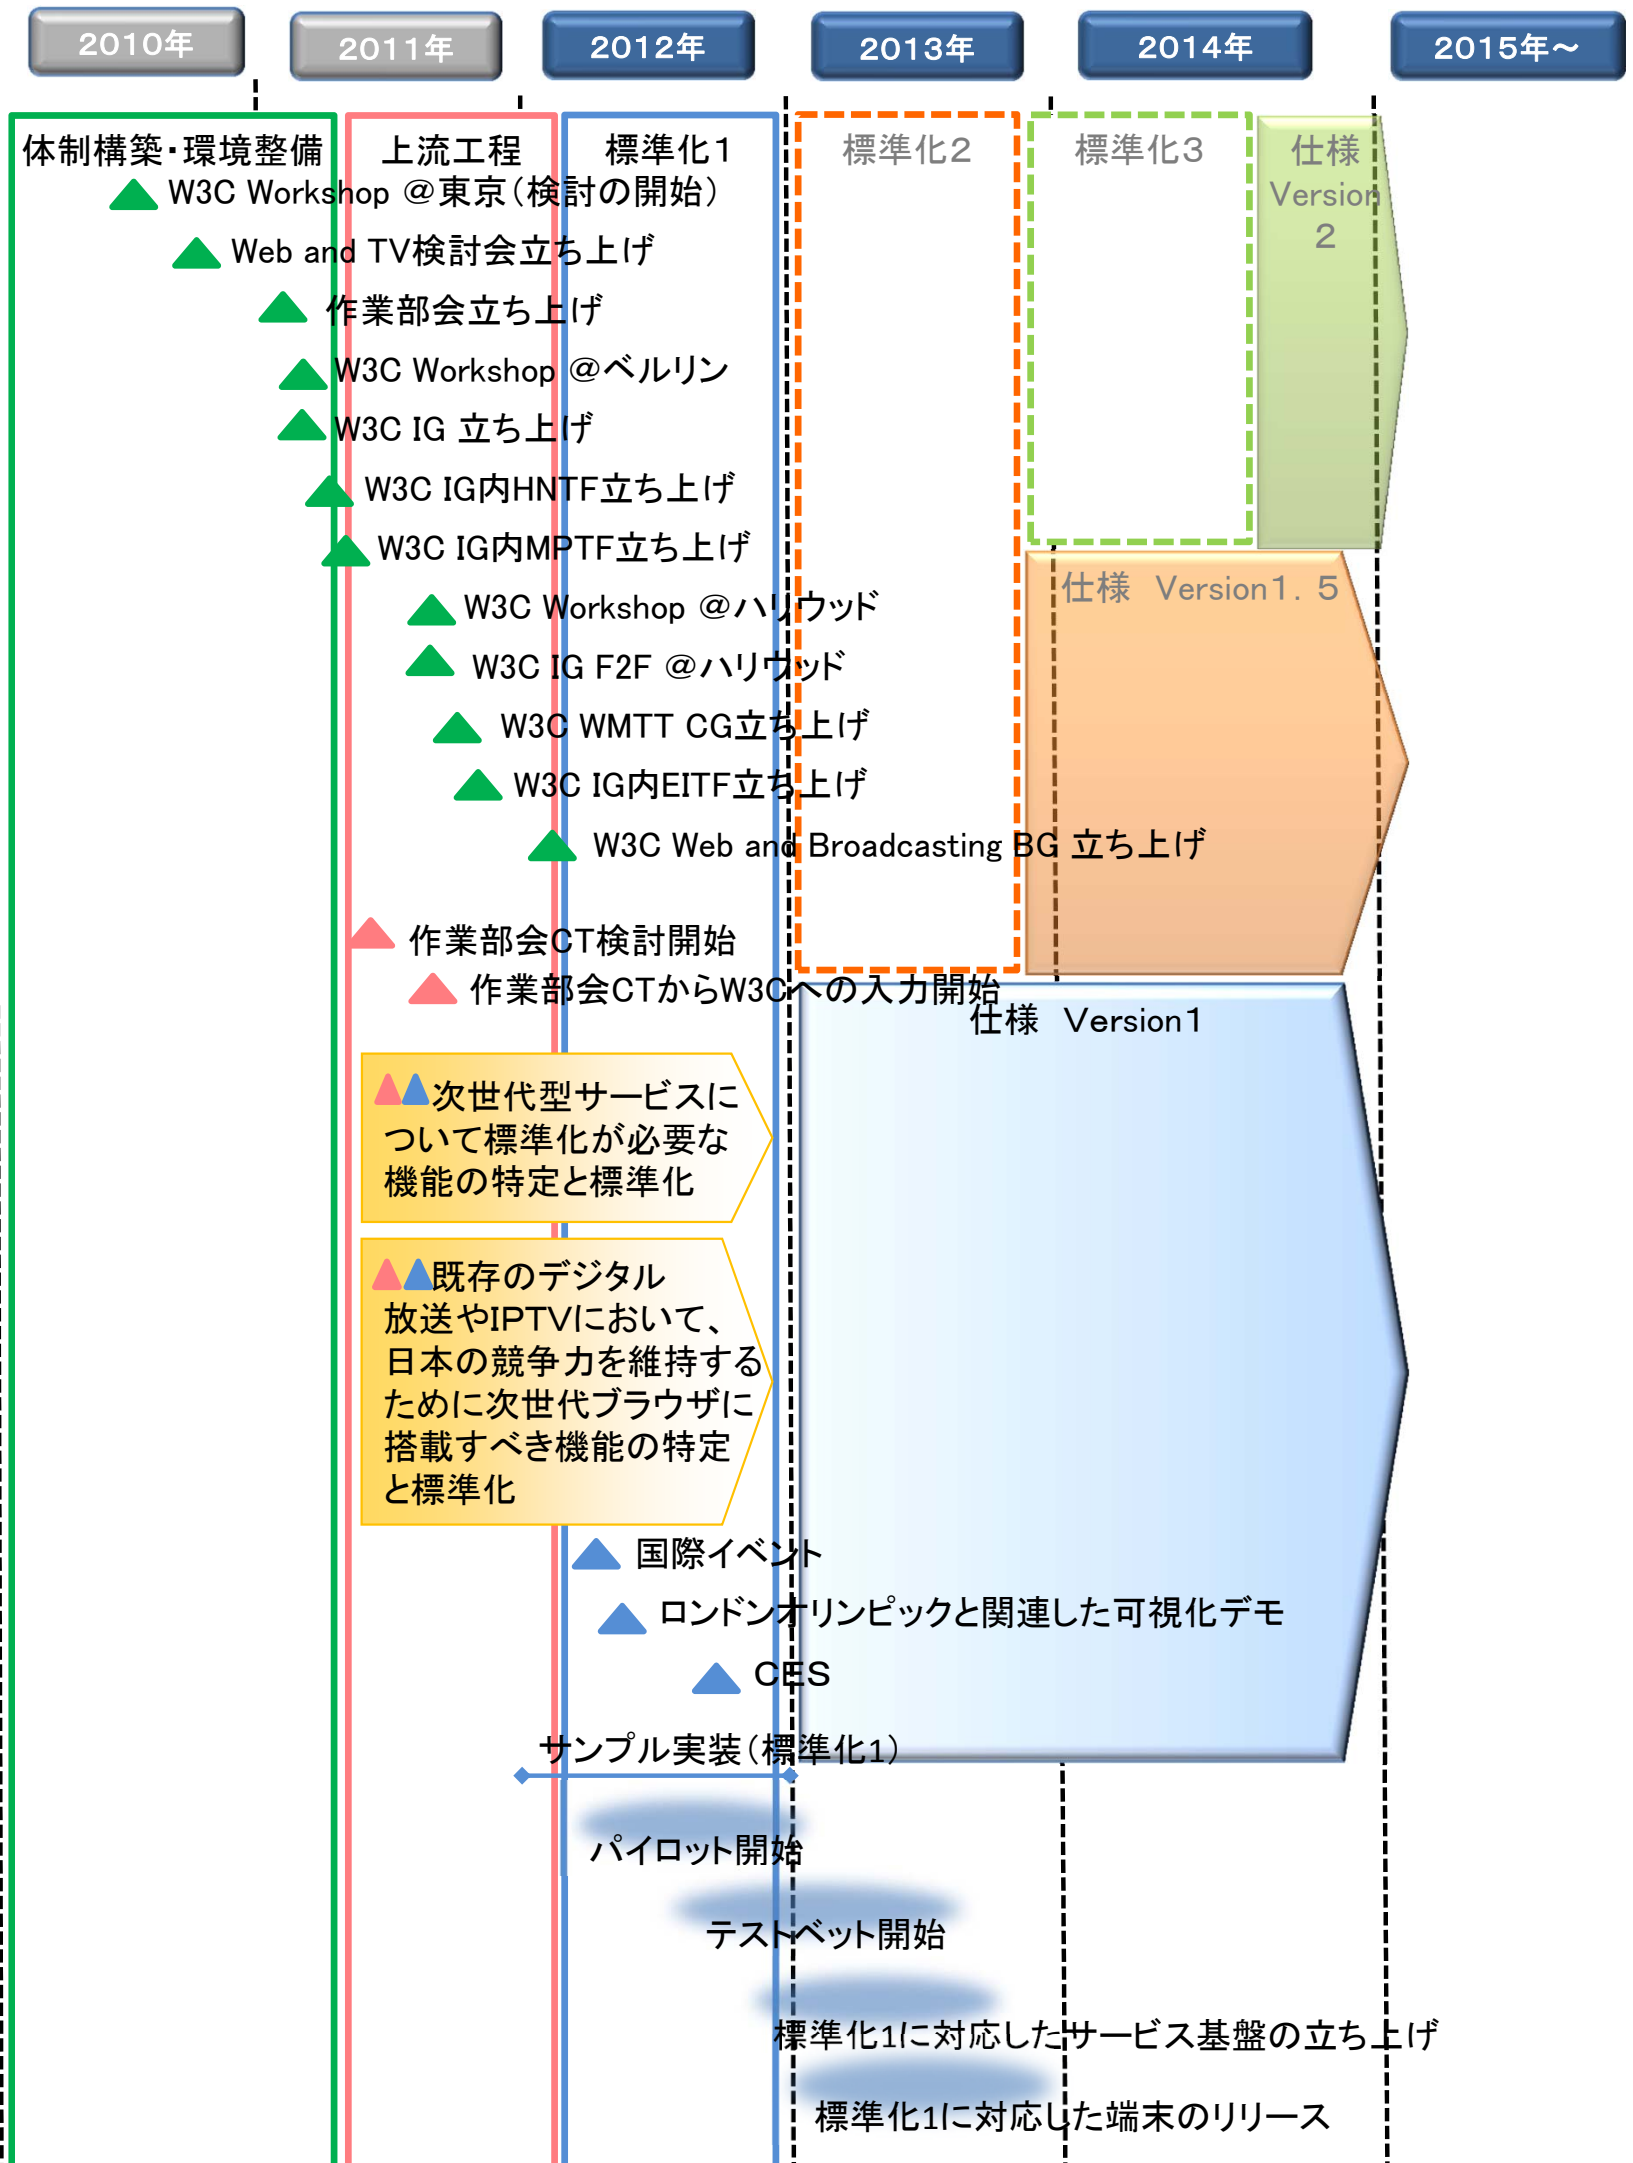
2010年
2011年
2012年
2013年
2014年
2015年～

体制構築・環境整備
上流工程
標準化1
標準化2
標準化3
仕様 Version 2

W3C Workshop @東京(検討の開始)
Web and TV検討会立ち上げ
作業部会立ち上げ
W3C Workshop @ベルリン
W3C IG 立ち上げ
W3C IG内HNTF立ち上げ
W3C IG内MPTF立ち上げ
W3C Workshop @ハリウッド
W3C IG F2F @ハリウッド
W3C WMTT CG立ち上げ
W3C IG内EITF立ち上げ
W3C Web and Broadcasting BG 立ち上げ

仕様 Version1．5

作業部会CT検討開始
作業部会CTからW3Cへの入力開始

仕様 Version1

次世代型サービスについて標準化が必要な機能の特定と標準化

既存のデジタル放送やIPTVにおいて、日本の競争力を維持するために次世代ブラウザに搭載すべき機能の特定と標準化

国際イベント
ロンドンオリンピックと関連した可視化デモ
CES

サンプル実装(標準化1)

パイロット開始
テストベット開始
標準化1に対応したサービス基盤の立ち上げ
標準化1に対応した端末のリリース